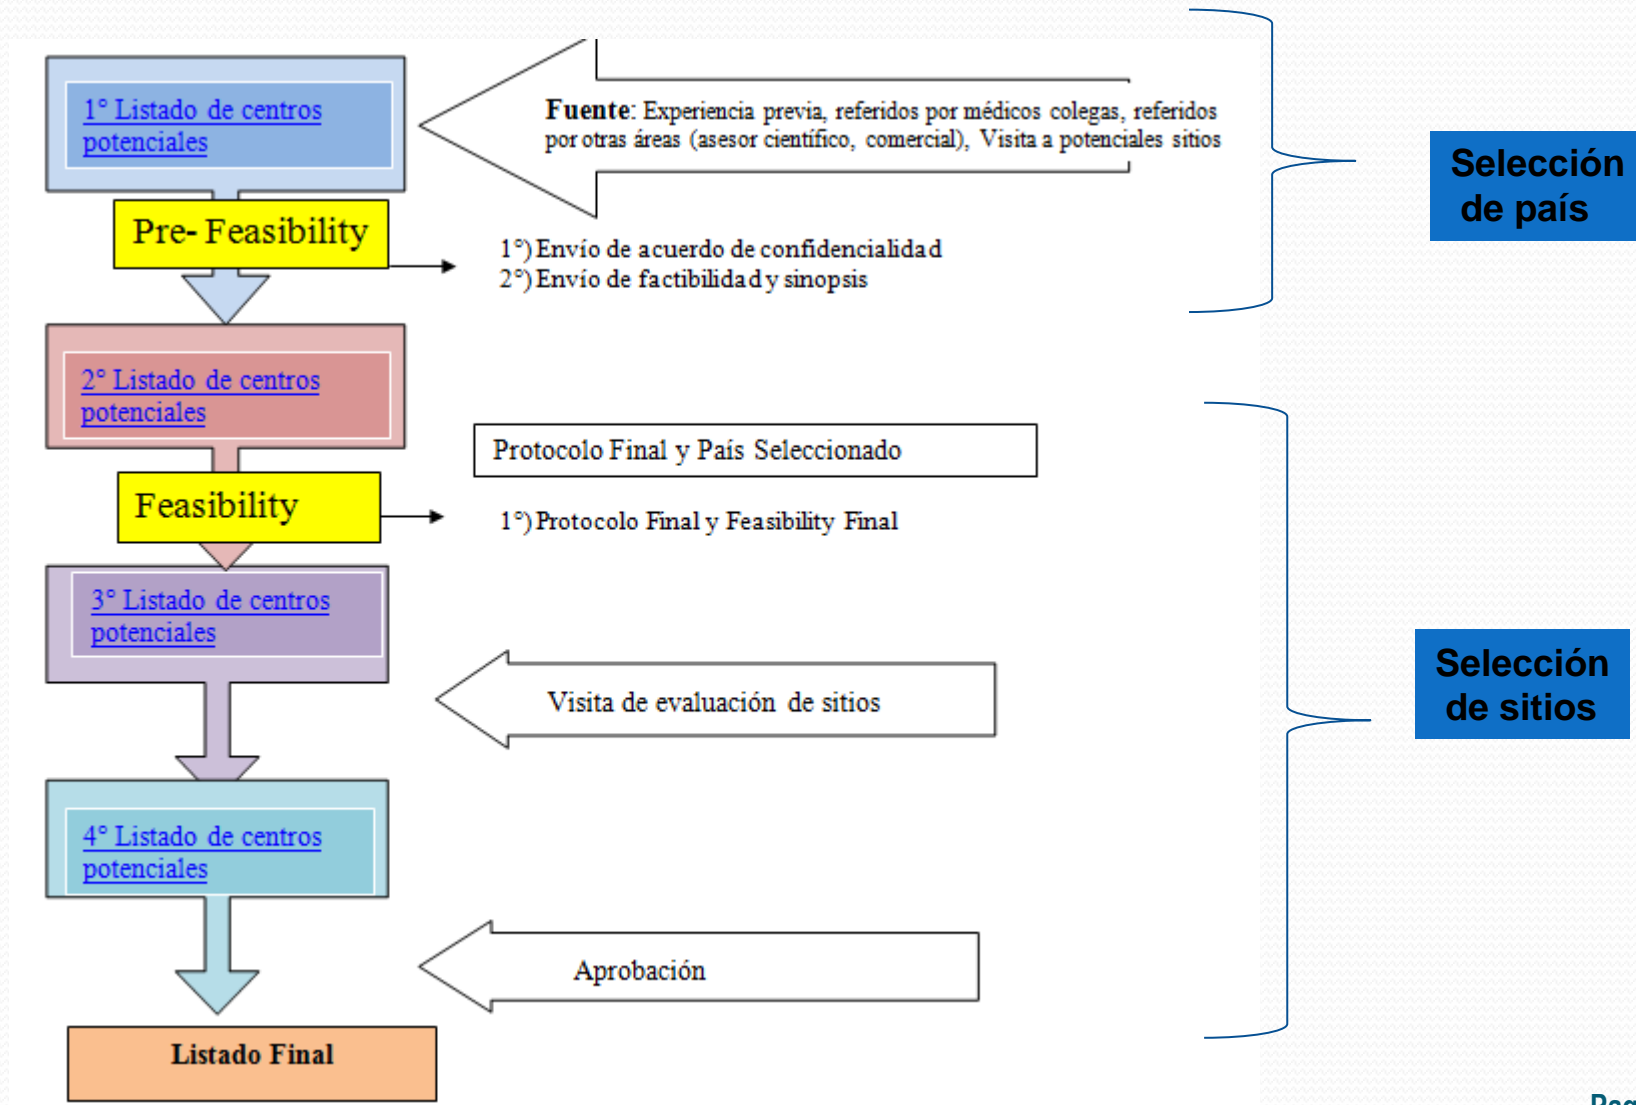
1° Listado de centros potenciales

Fuente: Experiencia previa, referidos por médicos colegas, referidos por otras áreas (asesor científico, comercial), Visita a potenciales sitios

Selección de país

Pre- Feasibility

1°) Envío de acuerdo de confidencialidad
2°) Envío de factibilidad y sinopsis

2° Listado de centros potenciales

Protocolo Final y País Seleccionado

Feasibility

1°) Protocolo Final y Feasibility Final

3° Listado de centros potenciales

Visita de evaluación de sitios

Selección de sitios

4° Listado de centros potenciales

Aprobación

Listado Final

Pag